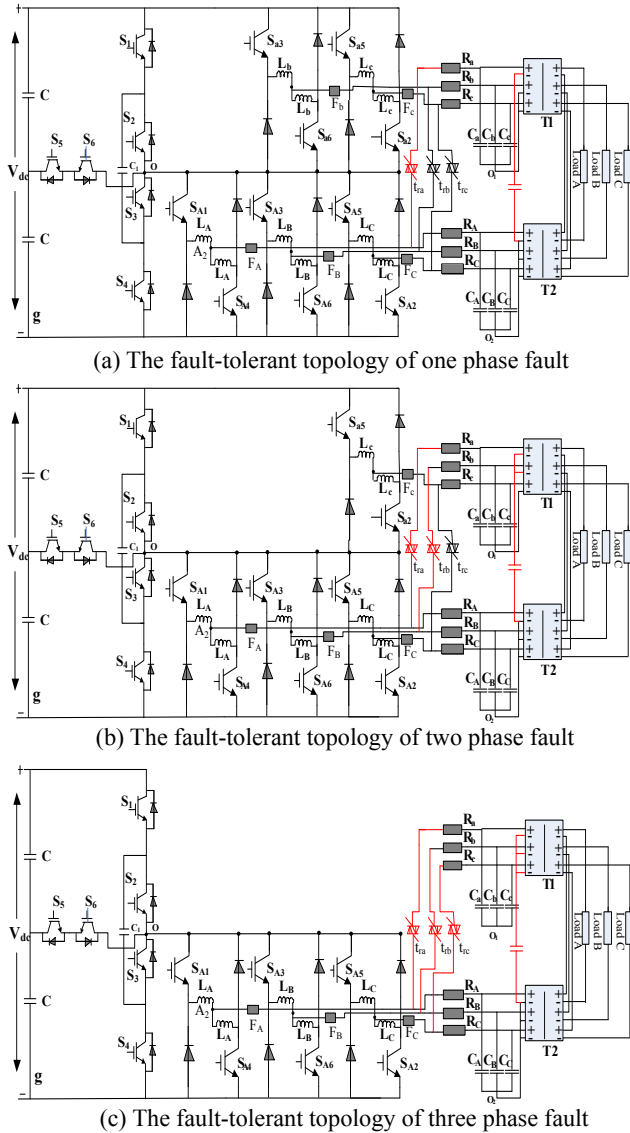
+
C
S5 S6
Vdc
C
g
-
S1
S2
C1
O
S3
S4
Sa3
Sa5
Lb
Lb
Fb
Lc
Lc
Sa6
Sa2
Fc
SA1
LA
A2
LA
FA
SA3
SA4
LB
LB
FB
SA5
SA6
LC
LC
FC
SA2
tra
trb
trc
Ra
Rb
Rc
Ca Cb Cc
O1
RA
RB
RC
CA CB CC
O2
T1
T2
Load A
Load B
Load C

(a) The fault-tolerant topology of one phase fault

+
C
S5 S6
Vdc
C
g
-
S1
S2
C1
O
S3
S4
Sa5
Lc
Lc
Fc
Sa2
SA1
LA
A2
LA
FA
SA3
SA4
LB
LB
FB
SA5
SA6
LC
LC
FC
SA2
tra
trb
trc
Ra
Rb
Rc
Ca Cb Cc
O1
RA
RB
RC
CA CB CC
O2
T1
T2
Load A
Load B
Load C

(b) The fault-tolerant topology of two phase fault

+
C
S5 S6
Vdc
C
g
-
S1
S2
C1
O
S3
S4
SA1
LA
A2
LA
FA
SA3
SA4
LB
LB
FB
SA5
SA6
LC
LC
FC
SA2
tra
trb
trc
Ra
Rb
Rc
Ca Cb Cc
O1
RA
RB
RC
CA CB CC
O2
T1
T2
Load A
Load B
Load C

(c) The fault-tolerant topology of three phase fault